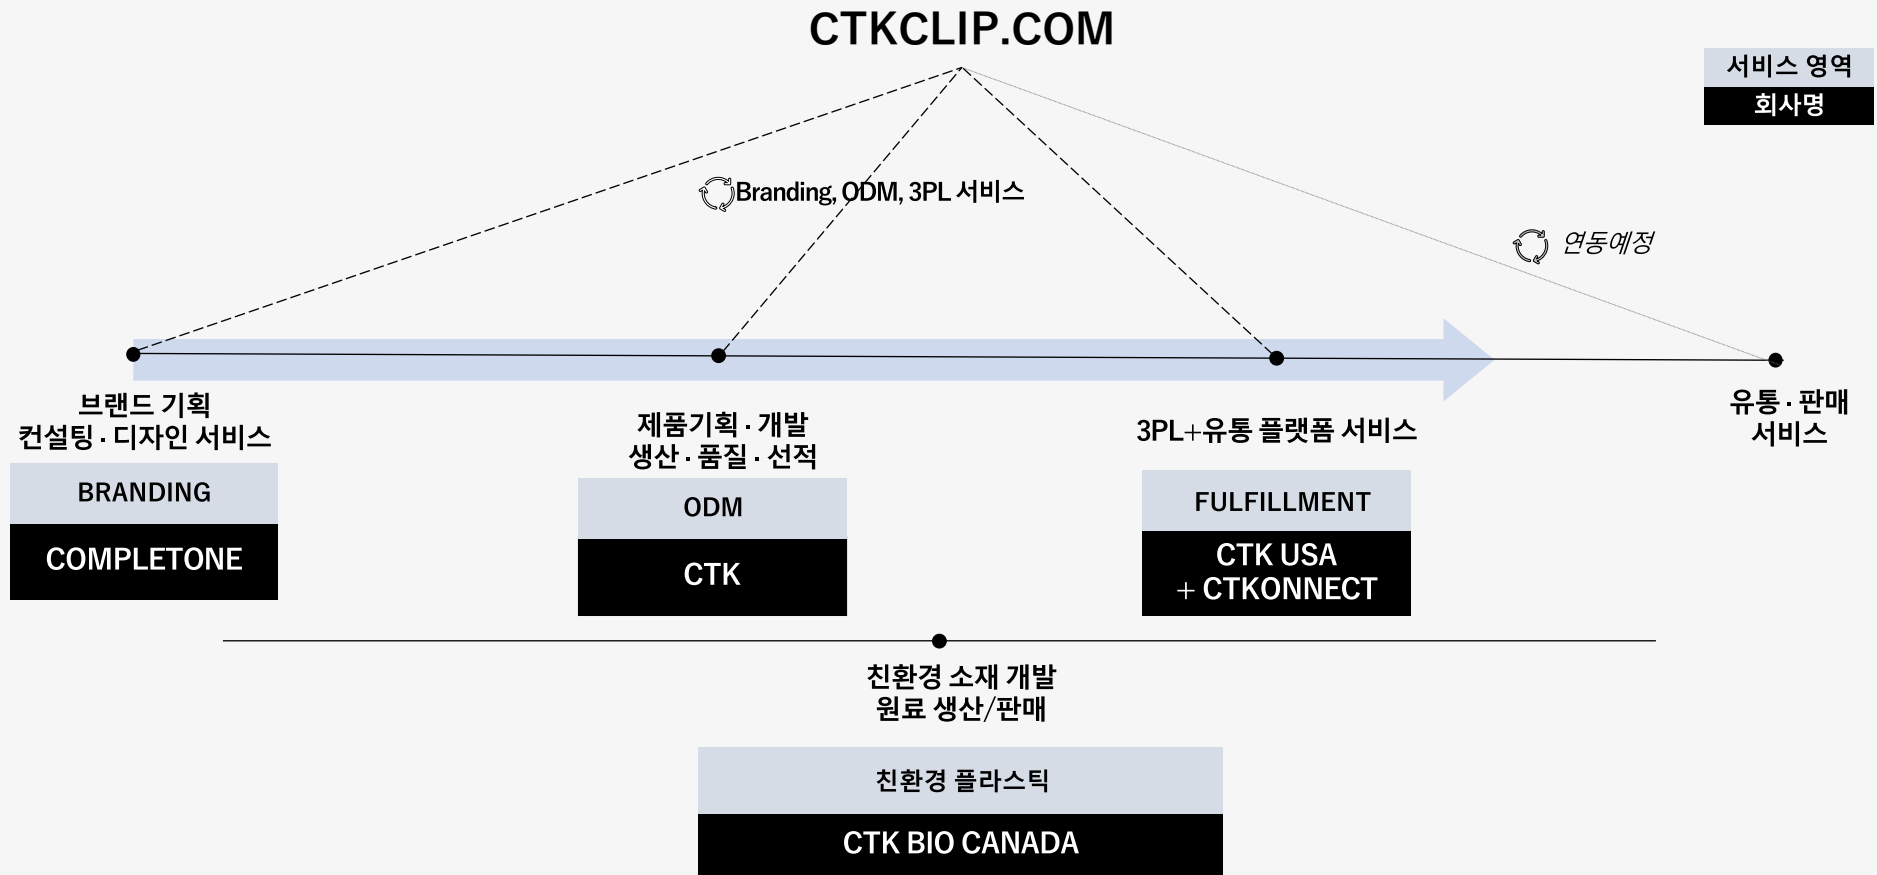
CTKCLIP.COM

서비스 영역
회사명

Branding, ODM, 3PL 서비스

연동예정

브랜드 기획
컨설팅 · 디자인 서비스

BRANDING
COMPLETONE

제품기획 · 개발
생산 · 품질 · 선적

ODM
CTK

3PL+유통 플랫폼 서비스

FULFILLMENT
CTK USA
+ CTKONNECT

유통 · 판매
서비스

친환경 소재 개발
원료 생산/판매

친환경 플라스틱
CTK BIO CANADA